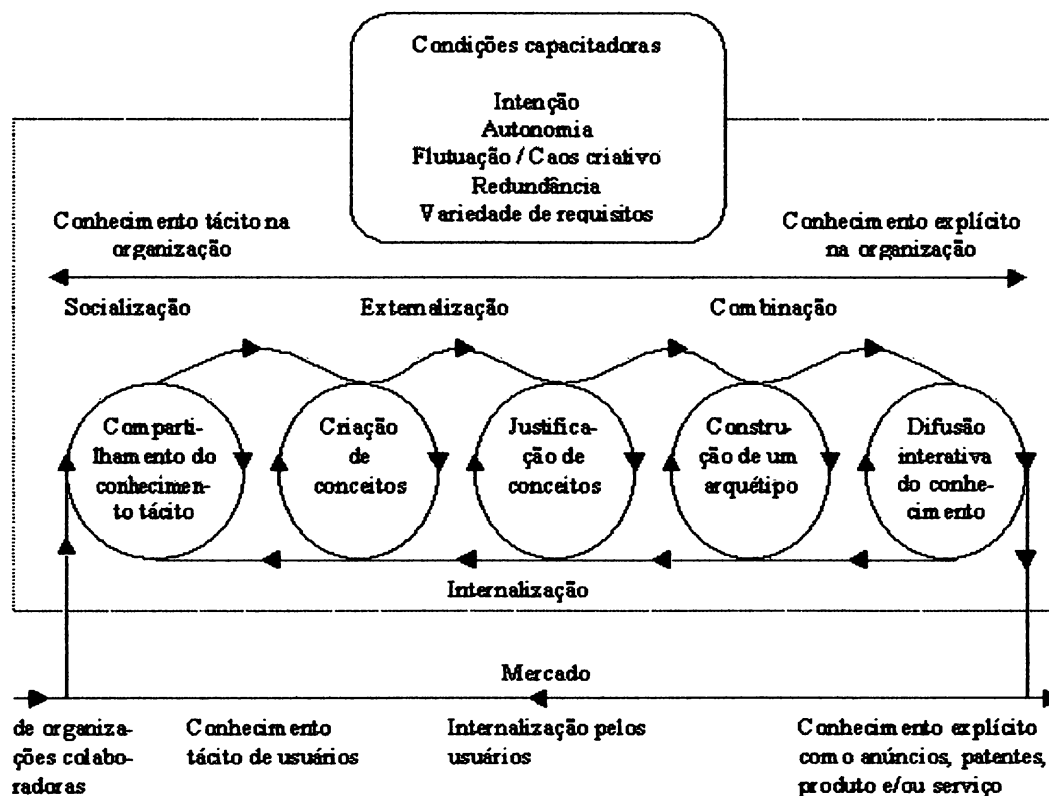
Condições capacitadoras

Intenção
Autonomia
Flutuação / Caos criativo
Redundância
Variedade de requisitos

Conhecimento tácito na organização

Conhecimento explícito na organização

Socialização

Externalização

Combinação

Compartilhamento do conhecimento tácito

Criação de conceitos

Justificação de conceitos

Construção de um arquétipo

Difusão interativa do conhecimento

Internalização

Mercado

de organizações colaboradoras

Conhecimento tácito de usuários

Internalização pelos usuários

Conhecimento explícito como anúncios, patentes, produto e/ou serviço